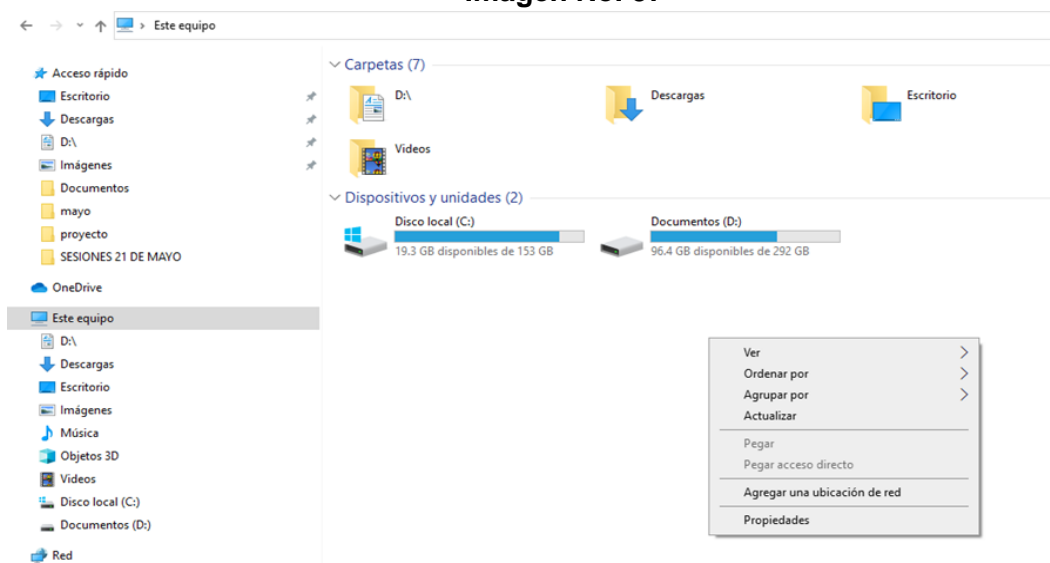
Imagen No. 5

Este equipo

Acceso rápido
Escritorio
Descargas
D:\
Imágenes
Documentos
mayo
proyecto
SESIONES 21 DE MAYO

OneDrive

Este equipo
D:\
Descargas
Escritorio
Imágenes
Música
Objetos 3D
Videos
Disco local (C:)
Documentos (D:)

Red

Carpetas (7)
D:\
Descargas
Escritorio
Videos

Dispositivos y unidades (2)
Disco local (C:)
19.3 GB disponibles de 153 GB
Documentos (D:)
96.4 GB disponibles de 292 GB

Ver
Ordenar por
Agrupar por
Actualizar
Pegar
Pegar acceso directo
Agregar una ubicación de red
Propiedades